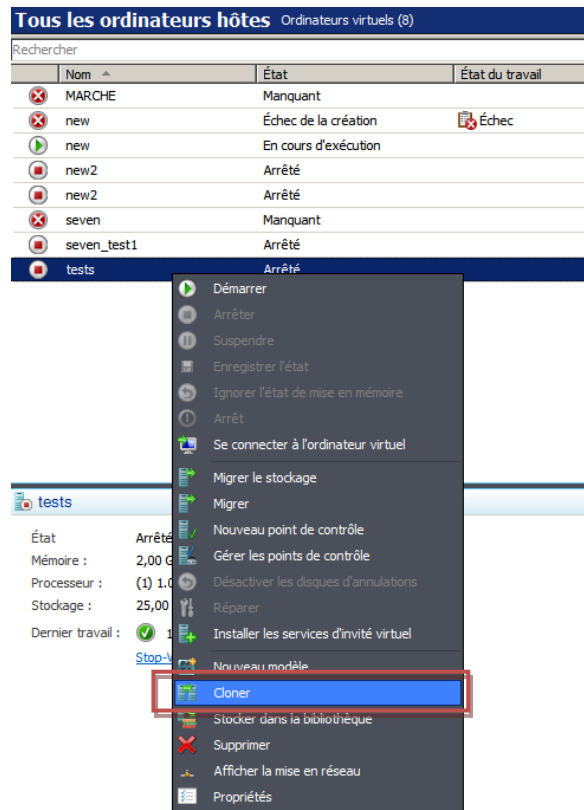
Tous les ordinateurs hôtes Ordinateurs virtuels (8)

Rechercher

| Nom | État | État du travail |
|---|---|---|
| MARCHE | Manquant | |
| new | Échec de la création | Échec |
| new | En cours d'exécution | |
| new2 | Arrêté | |
| new2 | Arrêté | |
| seven | Manquant | |
| seven_test1 | Arrêté | |
| tests | Arrêté | |

Démarrer
Arrêter
Suspendre
Enregistrer l'état
Ignorer l'état de mise en mémoire
Arrêt
Se connecter à l'ordinateur virtuel
Migrer le stockage
Migrer
Nouveau point de contrôle
Gérer les points de contrôle
Désactiver les disques d'annulations
Réparer
Installer les services d'invité virtuel
Nouveau modèle
Cloner
Stocker dans la bibliothèque
Supprimer
Afficher la mise en réseau
Propriétés

tests

État Arrêté
Mémoire : 2,00 G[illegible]
Processeur : (1) 1.0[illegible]
Stockage : 25,00 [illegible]
Dernier travail : 1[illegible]
Stop-V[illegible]